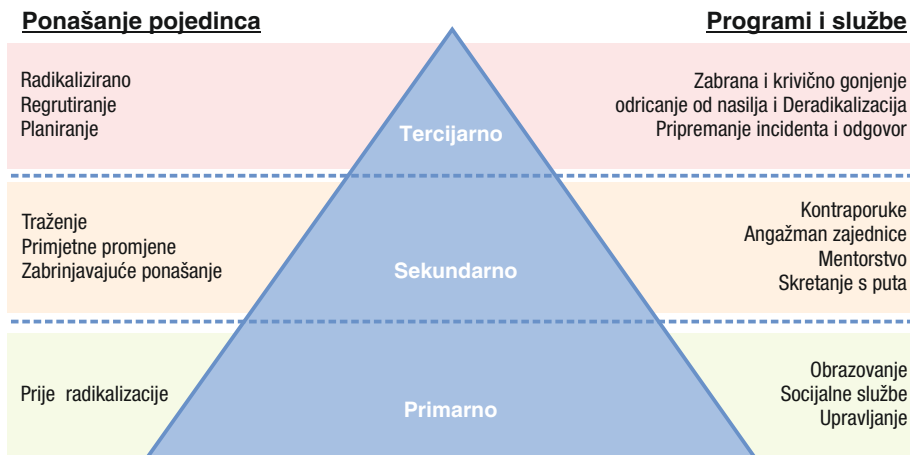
Ponašanje pojedinca

Programi i službe

Radikalizirano
Regrutiranje
Planiranje

Tercijarno

Zabrana i krivično gonjenje
odricanje od nasilja i Deradikalizacija
Pripremanje incidenta i odgovor

Traženje
Primjetne promjene
Zabrinjavajuće ponašanje

Sekundarno

Kontraporuke
Angažman zajednice
Mentorstvo
Skretanje s puta

Prije radikalizacije

Primarno

Obrazovanje
Socijalne službe
Upravljanje